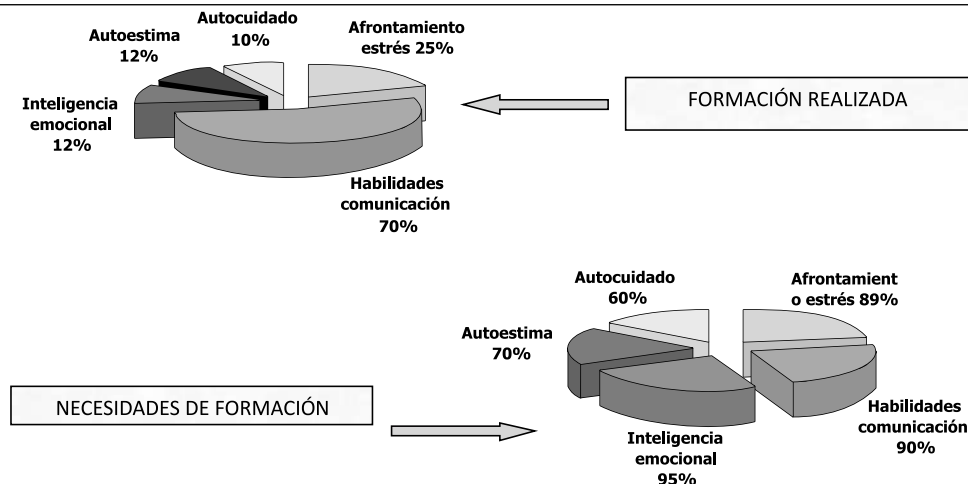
Autocuidado 10%

Afrontamiento estrés 25%

Autoestima 12%

Inteligencia emocional 12%

Habilidades comunicación 70%

FORMACIÓN REALIZADA

Autocuidado 60%

Afrontamient o estrés 89%

Autoestima 70%

NECESIDADES DE FORMACIÓN

Habilidades comunicación 90%

Inteligencia emocional 95%